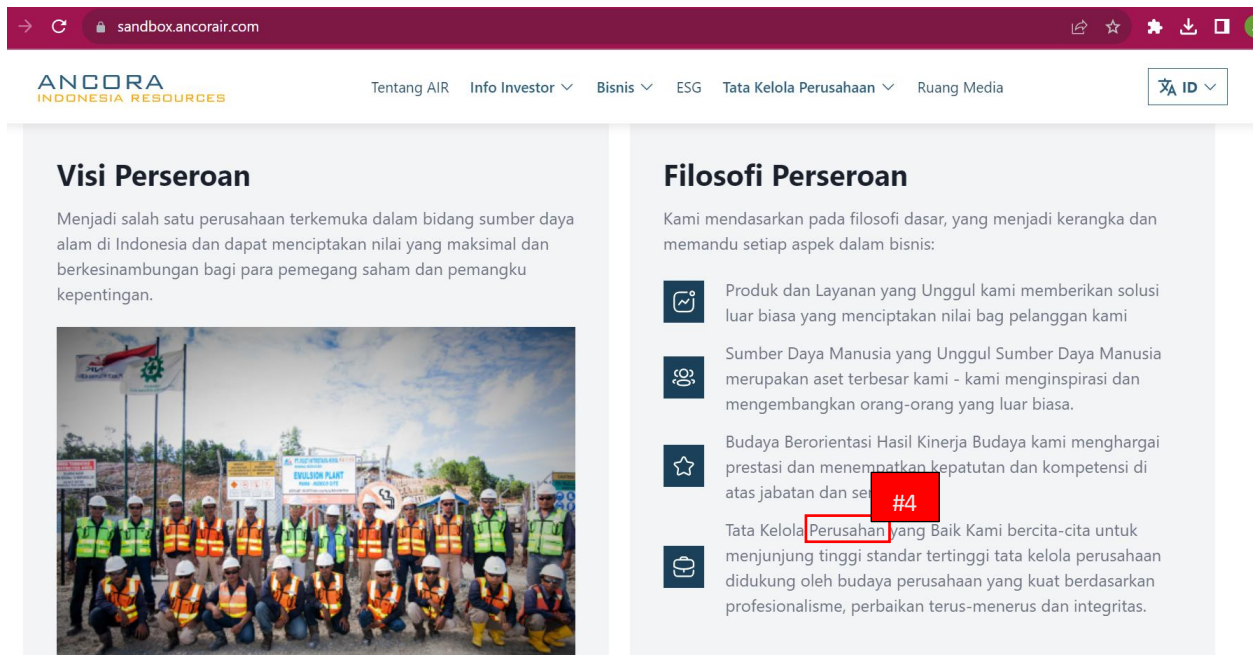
sandbox.ancorair.com

ANCORA
INDONESIA RESOURCES

Tentang AIR Info Investor Bisnis ESG Tata Kelola Perusahaan Ruang Media

ID

Visi Perseroan

Menjadi salah satu perusahaan terkemuka dalam bidang sumber daya alam di Indonesia dan dapat menciptakan nilai yang maksimal dan berkesinambungan bagi para pemegang saham dan pemangku kepentingan.

EMULSION PLANT

Filosofi Perseroan

Kami mendasarkan pada filosofi dasar, yang menjadi kerangka dan memandu setiap aspek dalam bisnis:

Produk dan Layanan yang Unggul kami memberikan solusi luar biasa yang menciptakan nilai bag pelanggan kami

Sumber Daya Manusia yang Unggul Sumber Daya Manusia merupakan aset terbesar kami - kami menginspirasi dan mengembangkan orang-orang yang luar biasa.

Budaya Berorientasi Hasil Kinerja Budaya kami menghargai prestasi dan menempatkan kepatutan dan kompetensi di atas jabatan dan se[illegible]

#4

Tata Kelola Perusahaan yang Baik Kami bercita-cita untuk menjunjung tinggi standar tertinggi tata kelola perusahaan didukung oleh budaya perusahaan yang kuat berdasarkan profesionalisme, perbaikan terus-menerus dan integritas.